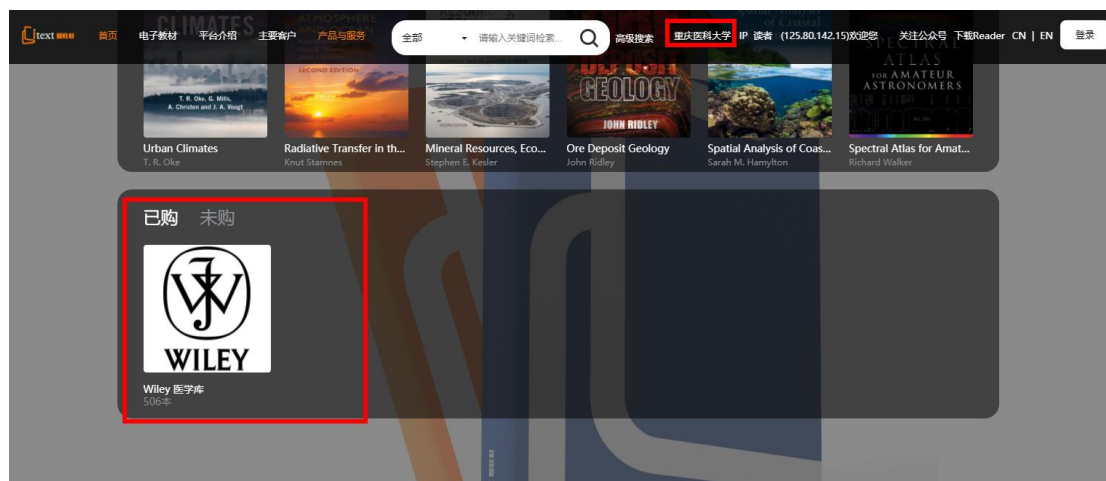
text 首页 电子教材 平台介绍 主要客户 产品与服务 全部 请输入关键词检索... 高级搜索 重庆医科大学 IP 读者 (125.80.142.15)欢迎您 关注公众号 下载Reader CN | EN 登录

CLIMATES
T. R. Oke, G. Mills, A. Christen and J. A. Voogt
Urban Climates
T. R. Oke

ATMOSPHERE
SECOND EDITION
Radiative Transfer in th...
Knut Stamnes

Mineral Resources, Eco...
Stephen E. Kesler

GEOLOGY
JOHN RIDLEY
Ore Deposit Geology
John Ridley

of Coastal
Spatial Analysis of Coas...
Sarah M. Hamylton

SPECTRAL ATLAS FOR AMATEUR ASTRONOMERS
Spectral Atlas for Amat...
Richard Walker

已购 未购

WILEY
Wiley 医学库
506本